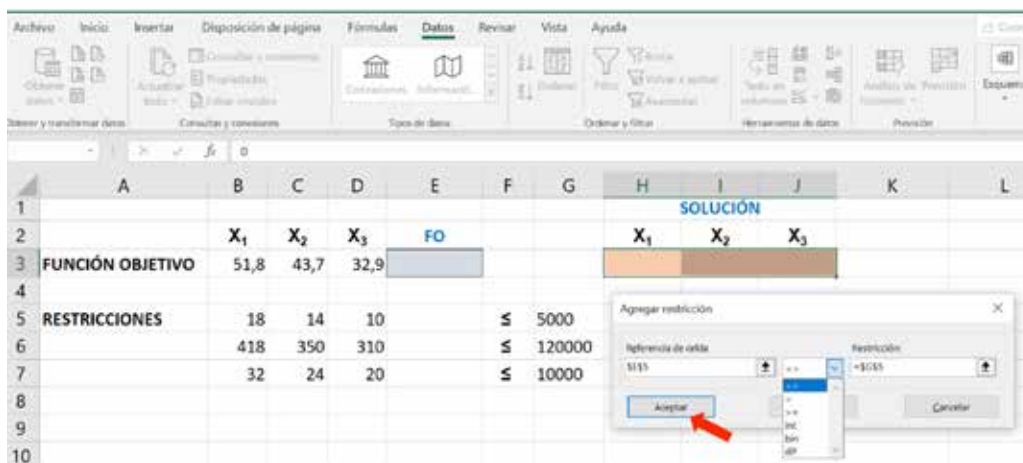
Archivo Inicio Insertar Disposición de página Fórmulas Datos Revisar Vista Ayuda

Obtener datos Actualizar todo Consultas y conexiones Propiedades Editar vínculos Cotizaciones Información Ordenar Filtro Borrar Volver a aplicar Avanzadas Texto en columnas Análisis de hipótesis Previsión Esquema

Obtener y transformar datos Consultas y conexiones Tipos de datos Ordenar y filtrar Herramientas de datos Previsión

$f_x$ 0

| | A | B | C | D | E | F | G | H | I | J | K | L |
|---|---|---|---|---|---|---|---|---|---|---|---|---|
| 1 | | | | | | | | | SOLUCIÓN | | | |
| 2 | | $X_1$ | $X_2$ | $X_3$ | FO | | | $X_1$ | $X_2$ | $X_3$ | | |
| 3 | FUNCIÓN OBJETIVO | 51,8 | 43,7 | 32,9 | | | | | | | | |
| 4 | | | | | | | | | | | | |
| 5 | RESTRICCIONES | 18 | 14 | 10 | | ≤ | 5000 | | | | | |
| 6 | | 418 | 350 | 310 | | ≤ | 120000 | | | | | |
| 7 | | 32 | 24 | 20 | | ≤ | 10000 | | | | | |
| 8 | | | | | | | | | | | | |
| 9 | | | | | | | | | | | | |
| 10 | | | | | | | | | | | | |

Agregar restricción

Referencia de celda
$I$3

<=
<=
=
>=
int
bin
dif

Restricción
=$G$5

Aceptar Cancelar